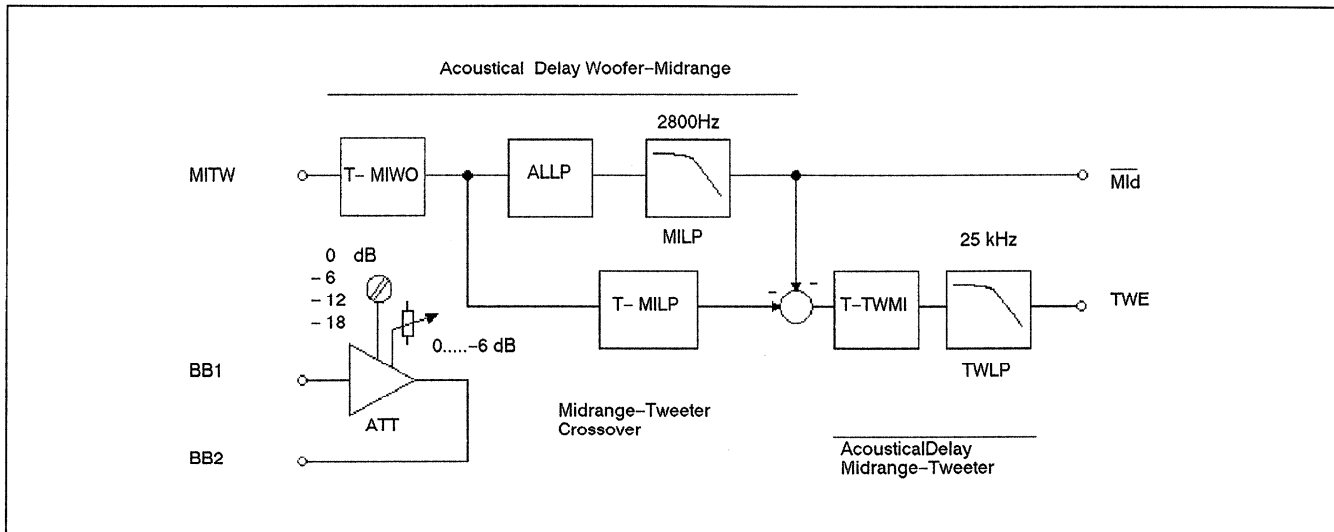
Acoustical Delay Woofer–Midrange

2800Hz

MITW

T- MIWO

ALLP

MILP

$\overline{\text{MId}}$

0 dB
– 6
– 12
– 18

0.....-6 dB

T- MILP

-

-

T-TWMI

25 kHz

TWLP

TWE

BB1

ATT

BB2

Midrange–Tweeter Crossover

AcousticalDelay Midrange–Tweeter